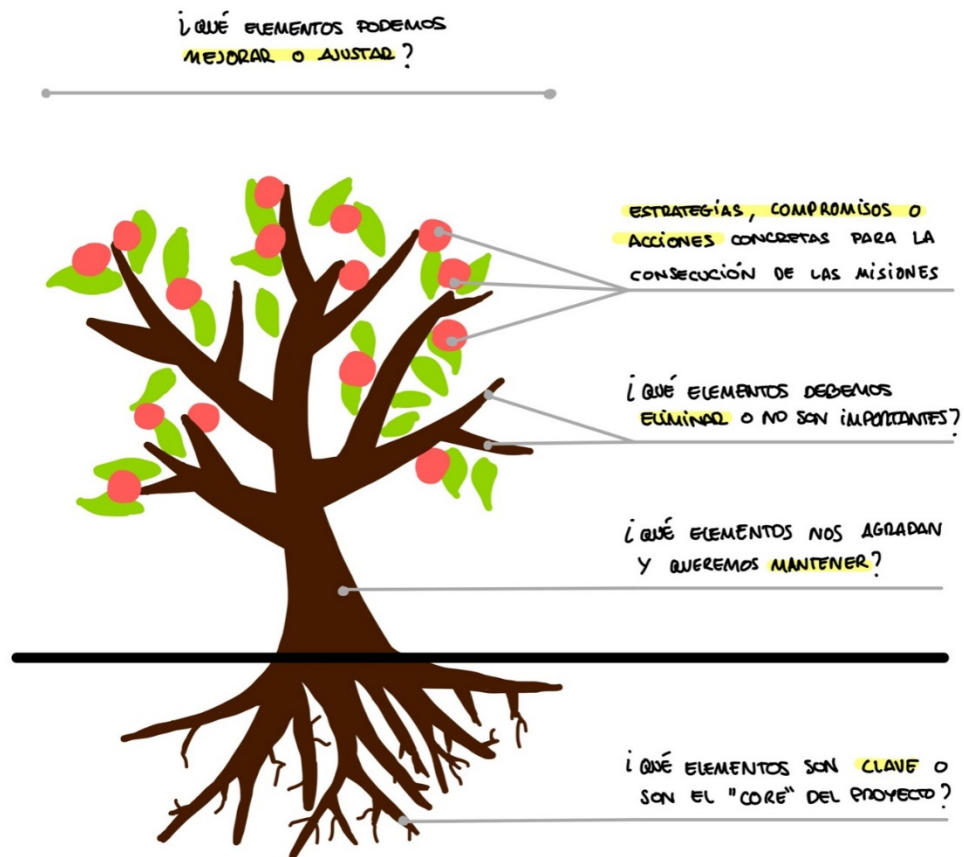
¿QUÉ ELEMENTOS PODEMOS MEJORAR O AJUSTAR?

ESTRATEGIAS, COMPROMISOS O ACCIONES CONCRETAS PARA LA CONSECUCIÓN DE LAS MISIONES

¿QUÉ ELEMENTOS DEBEMOS ELIMINAR O NO SON IMPORTANTES?

¿QUÉ ELEMENTOS NOS AGRADAN Y QUEREMOS MANTENER?

¿QUÉ ELEMENTOS SON CLAVE O SON EL "CORE" DEL PROYECTO?